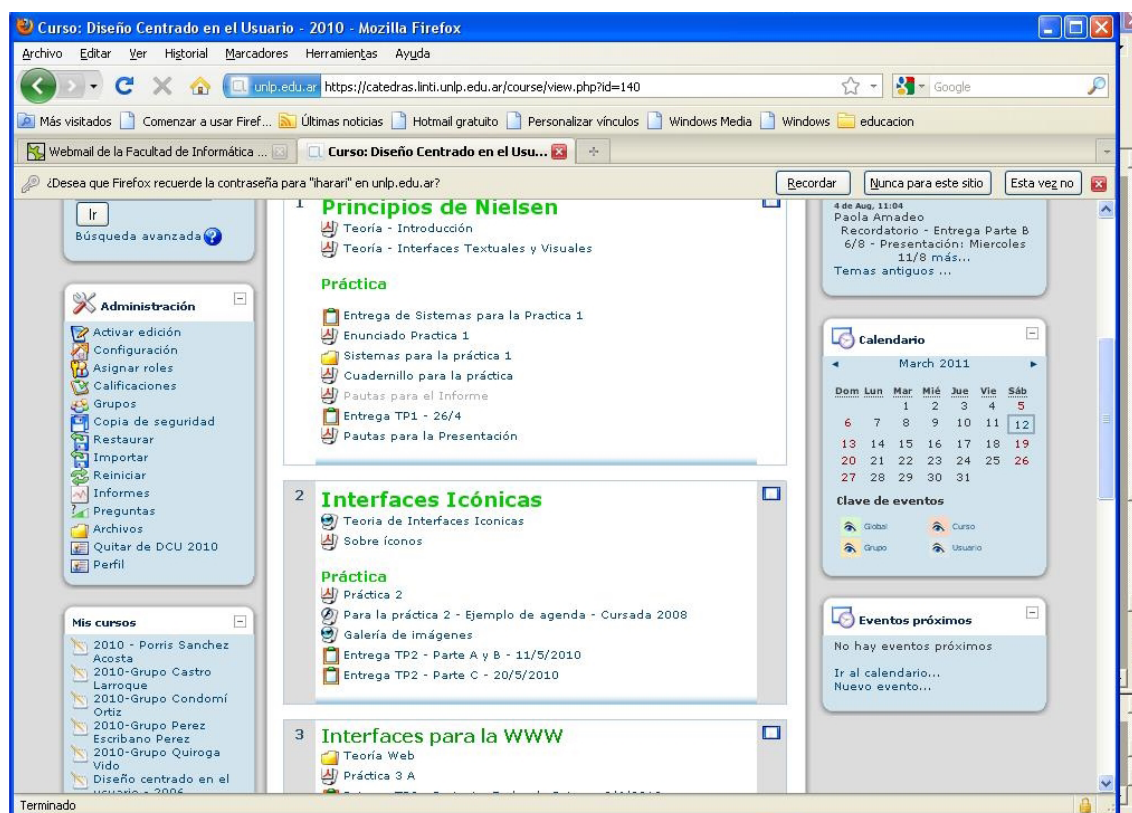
Curso: Diseño Centrado en el Usuario - 2010 - Mozilla Firefox

Archivo Editar Ver Historial Marcadores Herramientas Ayuda

unlp.edu.ar https://catedras.linti.unlp.edu.ar/course/view.php?id=140

Google

Más visitados Comenzar a usar Firef... Últimas noticias Hotmail gratuito Personalizar vínculos Windows Media Windows educacion

Webmail de la Facultad de Informática ... Curso: Diseño Centrado en el Usu...

¿Desea que Firefox recuerde la contraseña para "iharari" en unlp.edu.ar?

Recordar Nunca para este sitio Esta vez no

Ir

Búsqueda avanzada

Administración

Activar edición
Configuración
Asignar roles
Calificaciones
Grupos
Copia de seguridad
Restaurar
Importar
Reiniciar
Informes
Preguntas
Archivos
Quitar de DCU 2010
Perfil

Mis cursos

2010 - Porris Sanchez Acosta
2010-Grupo Castro Larroque
2010-Grupo Condomí Ortiz
2010-Grupo Perez Escribano Perez
2010-Grupo Quiroga Vido
Diseño centrado en el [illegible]

1 Principios de Nielsen

Teoría - Introducción
Teoría - Interfaces Textuales y Visuales

Práctica

Entrega de Sistemas para la Practica 1
Enunciado Practica 1
Sistemas para la práctica 1
Cuadernillo para la práctica
Pautas para el Informe
Entrega TP1 - 26/4
Pautas para la Presentación

2 Interfaces Icónicas

Teoria de Interfaces Iconicas
Sobre íconos

Práctica

Práctica 2
Para la práctica 2 - Ejemplo de agenda - Cursada 2008
Galería de imágenes
Entrega TP2 - Parte A y B - 11/5/2010
Entrega TP2 - Parte C - 20/5/2010

3 Interfaces para la WWW

Teoría Web
Práctica 3 A
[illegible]

4 de Aug, 11:04
Paola Amadeo
Recordatorio - Entrega Parte B 6/8 - Presentación: Miercoles 11/8 más...
Temas antiguos ...

Calendario

March 2011

| Dom | Lun | Mar | Mié | Jue | Vie | Sáb |
|---|---|---|---|---|---|---|
| | | 1 | 2 | 3 | 4 | 5 |
| 6 | 7 | 8 | 9 | 10 | 11 | 12 |
| 13 | 14 | 15 | 16 | 17 | 18 | 19 |
| 20 | 21 | 22 | 23 | 24 | 25 | 26 |
| 27 | 28 | 29 | 30 | 31 | | |

Clave de eventos

Global Curso
Grupo Usuario

Eventos próximos

No hay eventos próximos

Ir al calendario...
Nuevo evento...

Terminado